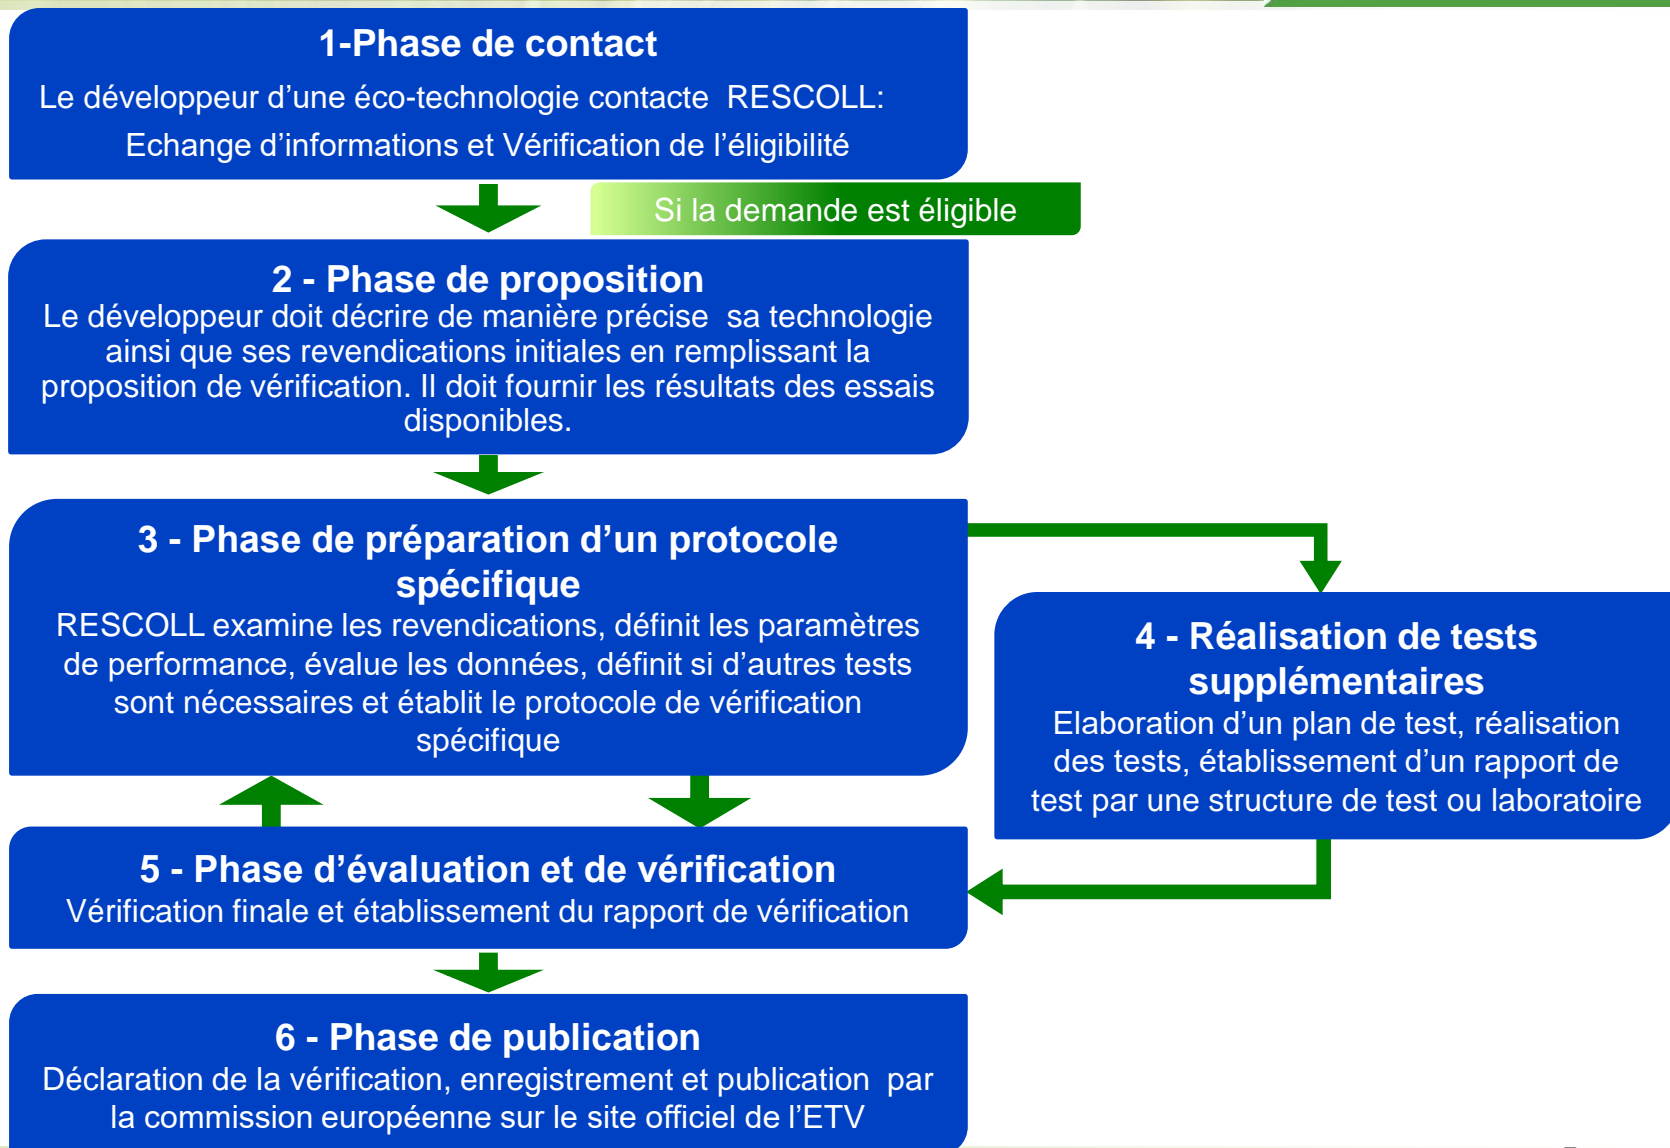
1-Phase de contact

Le développeur d'une éco-technologie contacte RESCOLL:

Echange d'informations et Vérification de l'éligibilité

Si la demande est éligible

2 - Phase de proposition

Le développeur doit décrire de manière précise sa technologie ainsi que ses revendications initiales en remplissant la proposition de vérification. Il doit fournir les résultats des essais disponibles.

3 - Phase de préparation d'un protocole spécifique

RESCOLL examine les revendications, définit les paramètres de performance, évalue les données, définit si d'autres tests sont nécessaires et établit le protocole de vérification spécifique

4 - Réalisation de tests supplémentaires

Elaboration d'un plan de test, réalisation des tests, établissement d'un rapport de test par une structure de test ou laboratoire

5 - Phase d'évaluation et de vérification

Vérification finale et établissement du rapport de vérification

6 - Phase de publication

Déclaration de la vérification, enregistrement et publication par la commission européenne sur le site officiel de l'ETV